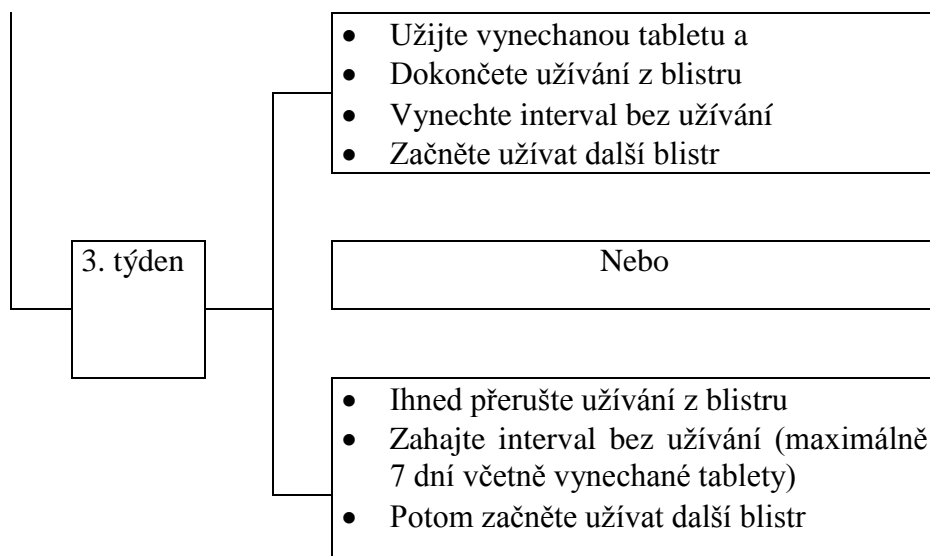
3. týden

- Užijte vynechanou tabletu a
- Dokončete užívání z blistru
- Vynechte interval bez užívání
- Začněte užívat další blistr

Nebo

- Ihned přerušte užívání z blistru
- Zahajte interval bez užívání (maximálně 7 dní včetně vynechané tablety)
- Potom začněte užívat další blistr